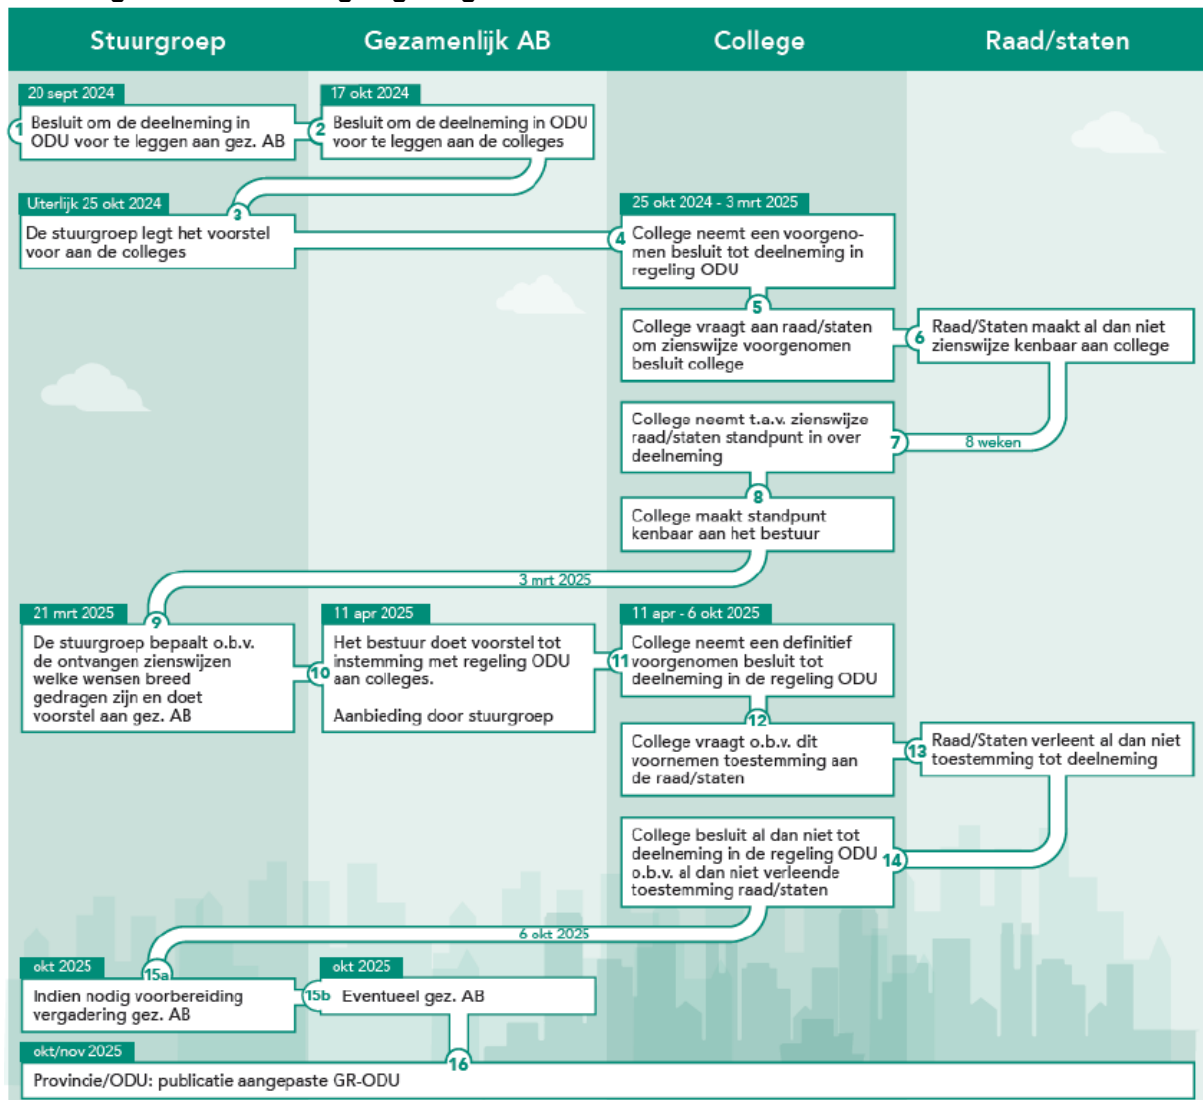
| Stuurgroep | Gezamenlijk AB | College | Raad/staten |
|---|---|---|---|

20 sept 2024
1 Besluit om de deelneming in ODU voor te leggen aan gez. AB

17 okt 2024
2 Besluit om de deelneming in ODU voor te leggen aan de colleges

Uiterlijk 25 okt 2024
3 De stuurgroep legt het voorstel voor aan de colleges

25 okt 2024 - 3 mrt 2025
4 College neemt een voorgenomen besluit tot deelneming in regeling ODU

5 College vraagt aan raad/staten om zienswijze voorgenomen besluit college

6 Raad/Staten maakt al dan niet zienswijze kenbaar aan college

8 weken

7 College neemt t.a.v. zienswijze raad/staten standpunt in over deelneming

8 College maakt standpunt kenbaar aan het bestuur

3 mrt 2025

21 mrt 2025
9 De stuurgroep bepaalt o.b.v. de ontvangen zienswijzen welke wensen breed gedragen zijn en doet voorstel aan gez. AB

11 apr 2025
10 Het bestuur doet voorstel tot instemming met regeling ODU aan colleges.

Aanbieding door stuurgroep

11 apr - 6 okt 2025
11 College neemt een definitief voorgenomen besluit tot deelneming in de regeling ODU

12 College vraagt o.b.v. dit voornemen toestemming aan de raad/staten

13 Raad/Staten verleent al dan niet toestemming tot deelneming

14 College besluit al dan niet tot deelneming in de regeling ODU o.b.v. al dan niet verleende toestemming raad/staten

6 okt 2025

okt 2025
15a Indien nodig voorbereiding vergadering gez. AB

okt 2025
15b Eventueel gez. AB

okt/nov 2025
16 Provincie/ODU: publicatie aangepaste GR-ODU